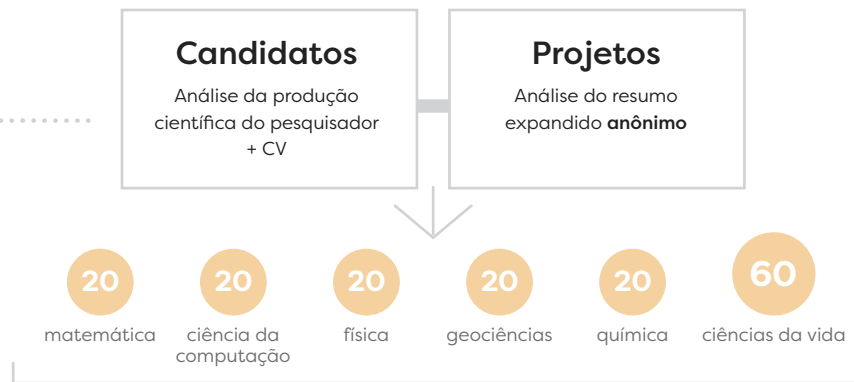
Candidatos

Análise da produção científica do pesquisador + CV

Projetos

Análise do resumo expandido **anônimo**

20
matemática

20
ciência da computação

20
física

20
geociências

20
química

60
ciências da vida